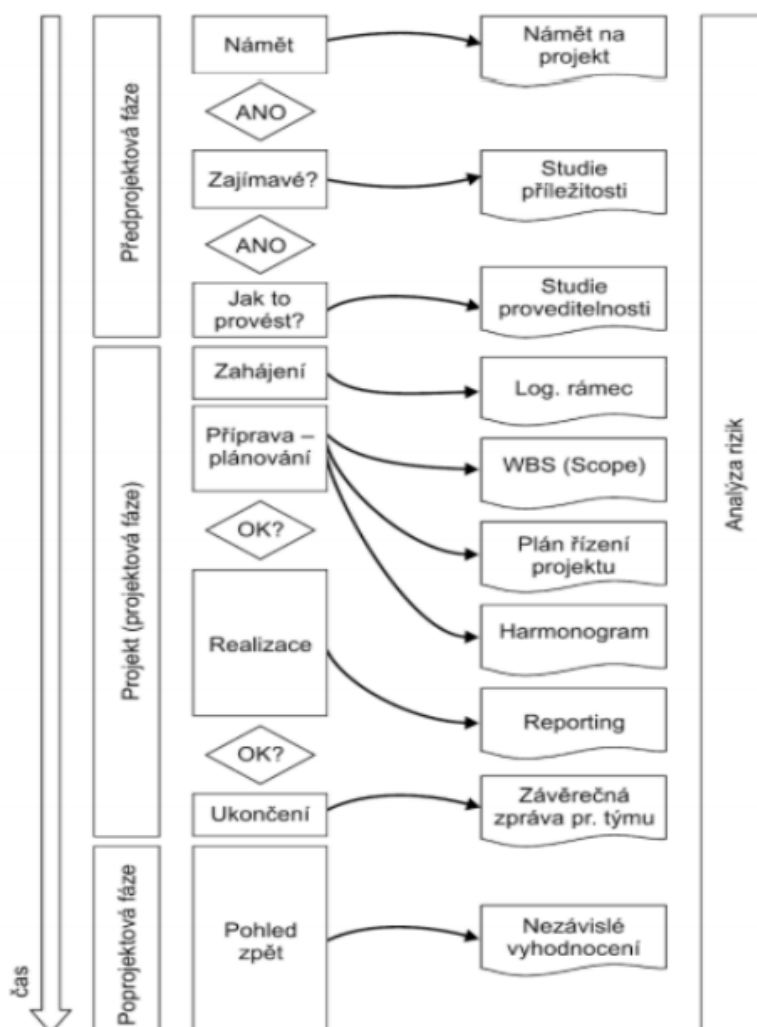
Předprojektová fáze

Námět

Námět na projekt

ANO

Zajímavé?

Studie příležitosti

ANO

Jak to provést?

Studie proveditelnosti

Projekt (projektová fáze)

Zahájení

Log. rámec

Příprava – plánování

WBS (Scope)

OK?

Plán řízení projektu

Harmonogram

Realizace

Reporting

OK?

Ukončení

Závěrečná zpráva pr. týmu

Poprojektová fáze

Pohled zpět

Nezávislé vyhodnocení

Analýza rizik

čas